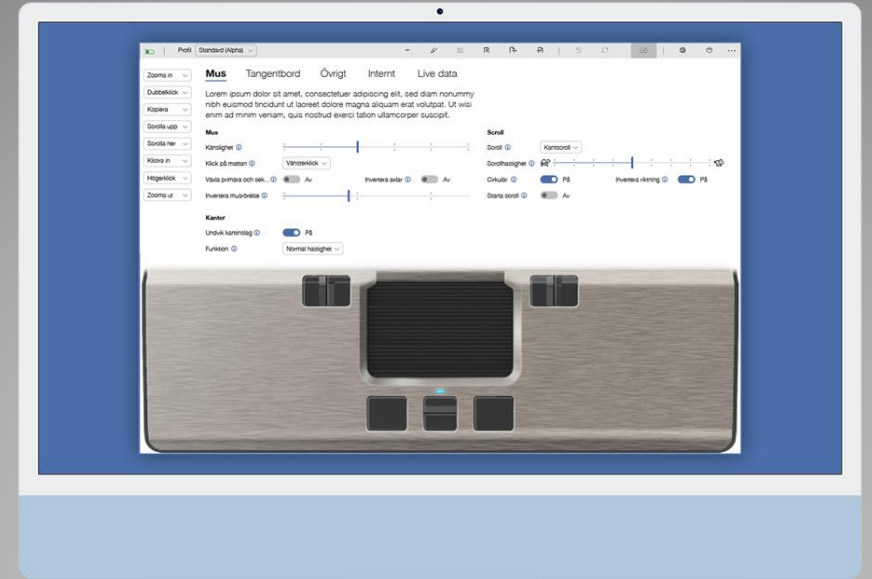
Profil Standard (Alpha)

Zooma in
Dubbelklick
Kopiera
Scrolla upp
Scrolla ner
Klistra in
Högerklick
Zooma ut

Mus Tangentbord Övrigt Internt Live data

Lorem ipsum dolor sit amet, consectetuer adipiscing elit, sed diam nonummy nibh euismod tincidunt ut laoreet dolore magna aliquam erat volutpat. Ut wisi enim ad minim veniam, quis nostrud exerci tation ullamcorper suscipit.

Mus
Känslighet
Klick på mattan Vänsterklick
Växla primära och sek... Av
Invertera axlar Av
Invertera musrörelse

Scroll
Scroll Kantscroll
Scrollhastighet
Cirkulär På
Invertera riktning På
Starta scroll Av

Kanter
Undvik kantinslag På
Funktion Normal hastighet